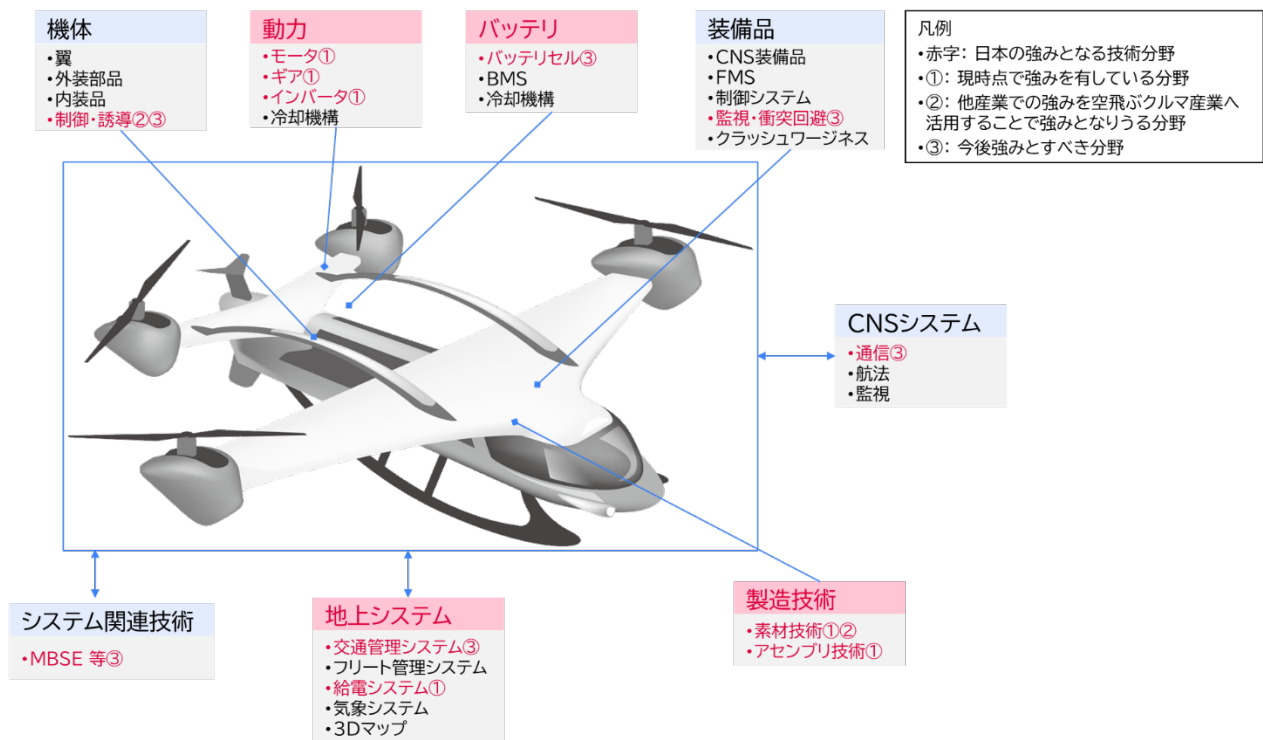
機体
•翼
•外装部品
•内装品
•制御・誘導②③

動力
•モータ①
•ギア①
•インバータ①
•冷却機構

バッテリ
•バッテリセル③
•BMS
•冷却機構

装備品
•CNS装備品
•FMS
•制御システム
•監視・衝突回避③
•クラッシュワージネス

凡例
•赤字：日本の強みとなる技術分野
•①：現時点で強みを有している分野
•②：他産業での強みを空飛ぶクルマ産業へ活用することで強みとなりうる分野
•③：今後強みとすべき分野

CNSシステム
•通信③
•航法
•監視

システム関連技術
•MBSE 等③

地上システム
•交通管理システム③
•フリート管理システム
•給電システム①
•気象システム
•3Dマップ

製造技術
•素材技術①②
•アセンブリ技術①